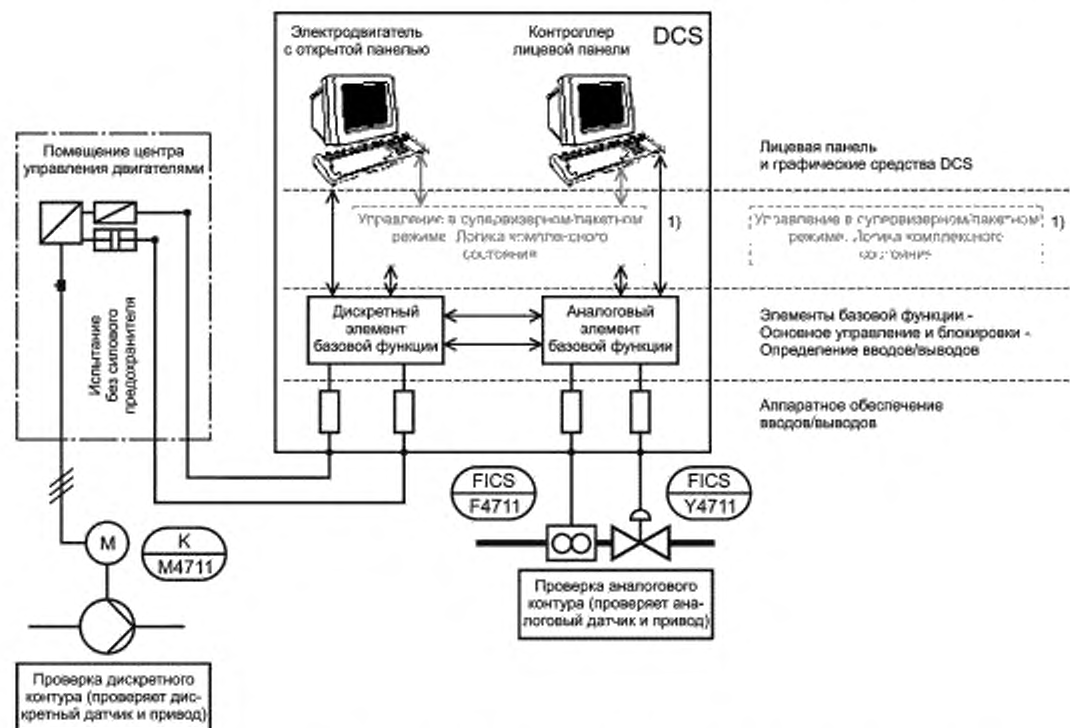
Электродвигатель с открытой панелью

Контроллер лицевой панели

DCS

Помещение центра управления двигателями

Лицевая панель и графические средства DCS

Управление в супервизорном/пакетном режиме. Логика комплексного состояния

1)

Управление в супервизорном/пакетном режиме. Логика комплексного состояния

1)

Испытание без силового предохранителя

Дискретный элемент базовой функции

Аналоговый элемент базовой функции

Элементы базовой функции - Основное управление и блокировки - Определение вводов/выводов

Аппаратное обеспечение вводов/выводов

FICS F4711

FICS Y4711

M

K M4711

Проверка аналогового контура (проверяет аналоговый датчик и привод)

Проверка дискретного контура (проверяет дискретный датчик и привод)